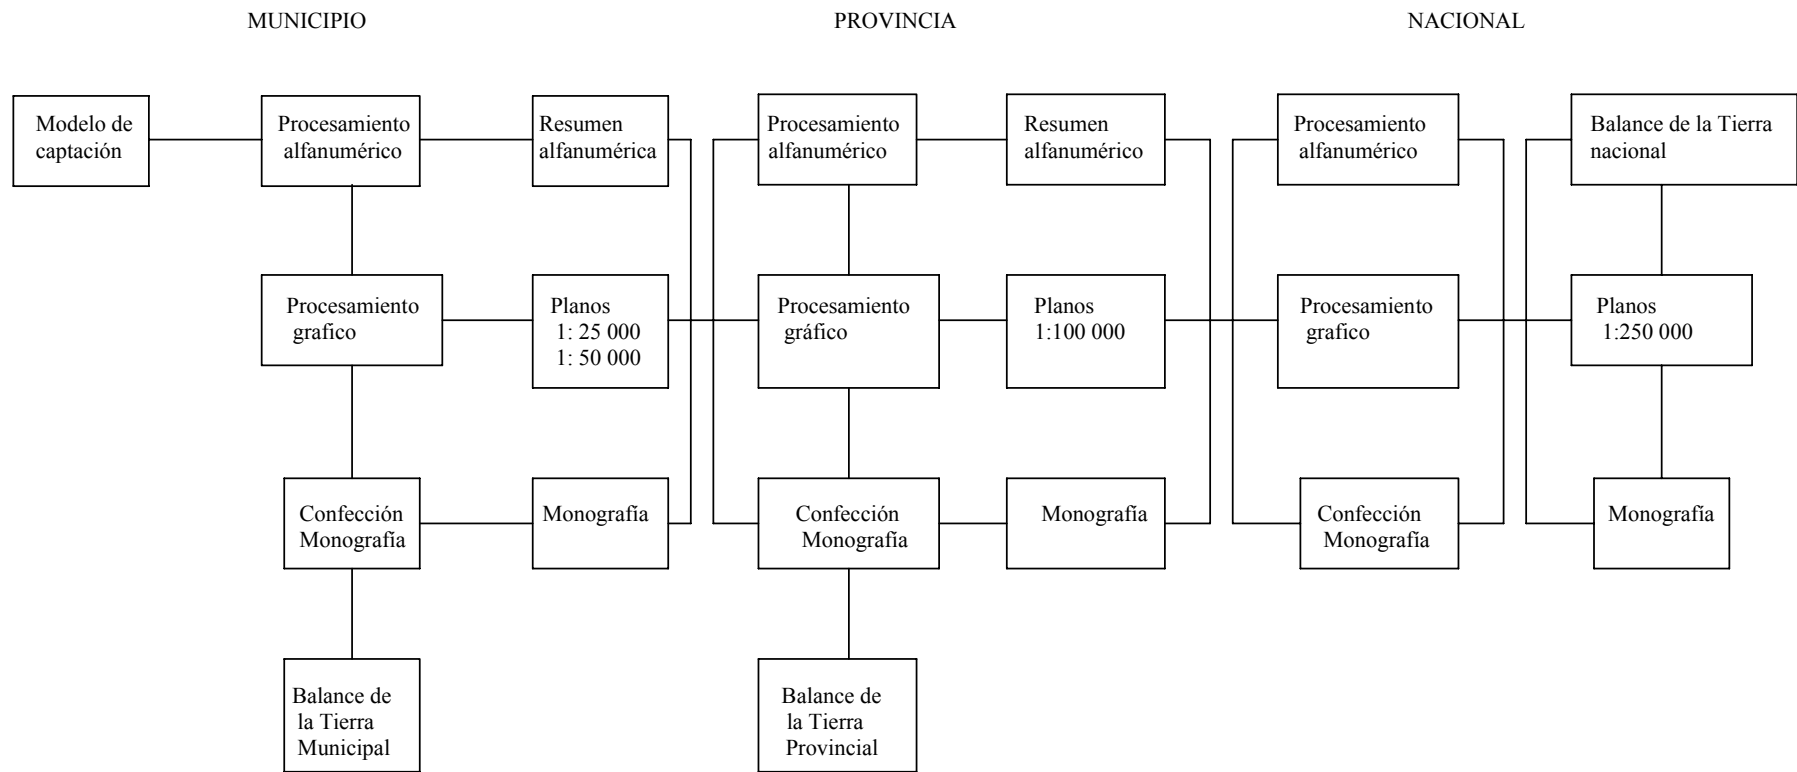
MUNICIPIO

PROVINCIA

NACIONAL

Modelo de captación

Procesamiento alfanumérico

Resumen alfanumérica

Procesamiento alfanumérico

Resumen alfanumérico

Procesamiento alfanumérico

Balance de la Tierra nacional

Procesamiento grafico

Planos 1: 25 000 1: 50 000

Procesamiento gráfico

Planos 1:100 000

Procesamiento grafico

Planos 1:250 000

Confección Monografía

Monografía

Confección Monografía

Monografía

Confección Monografía

Monografía

Balance de la Tierra Municipal

Balance de la Tierra Provincial